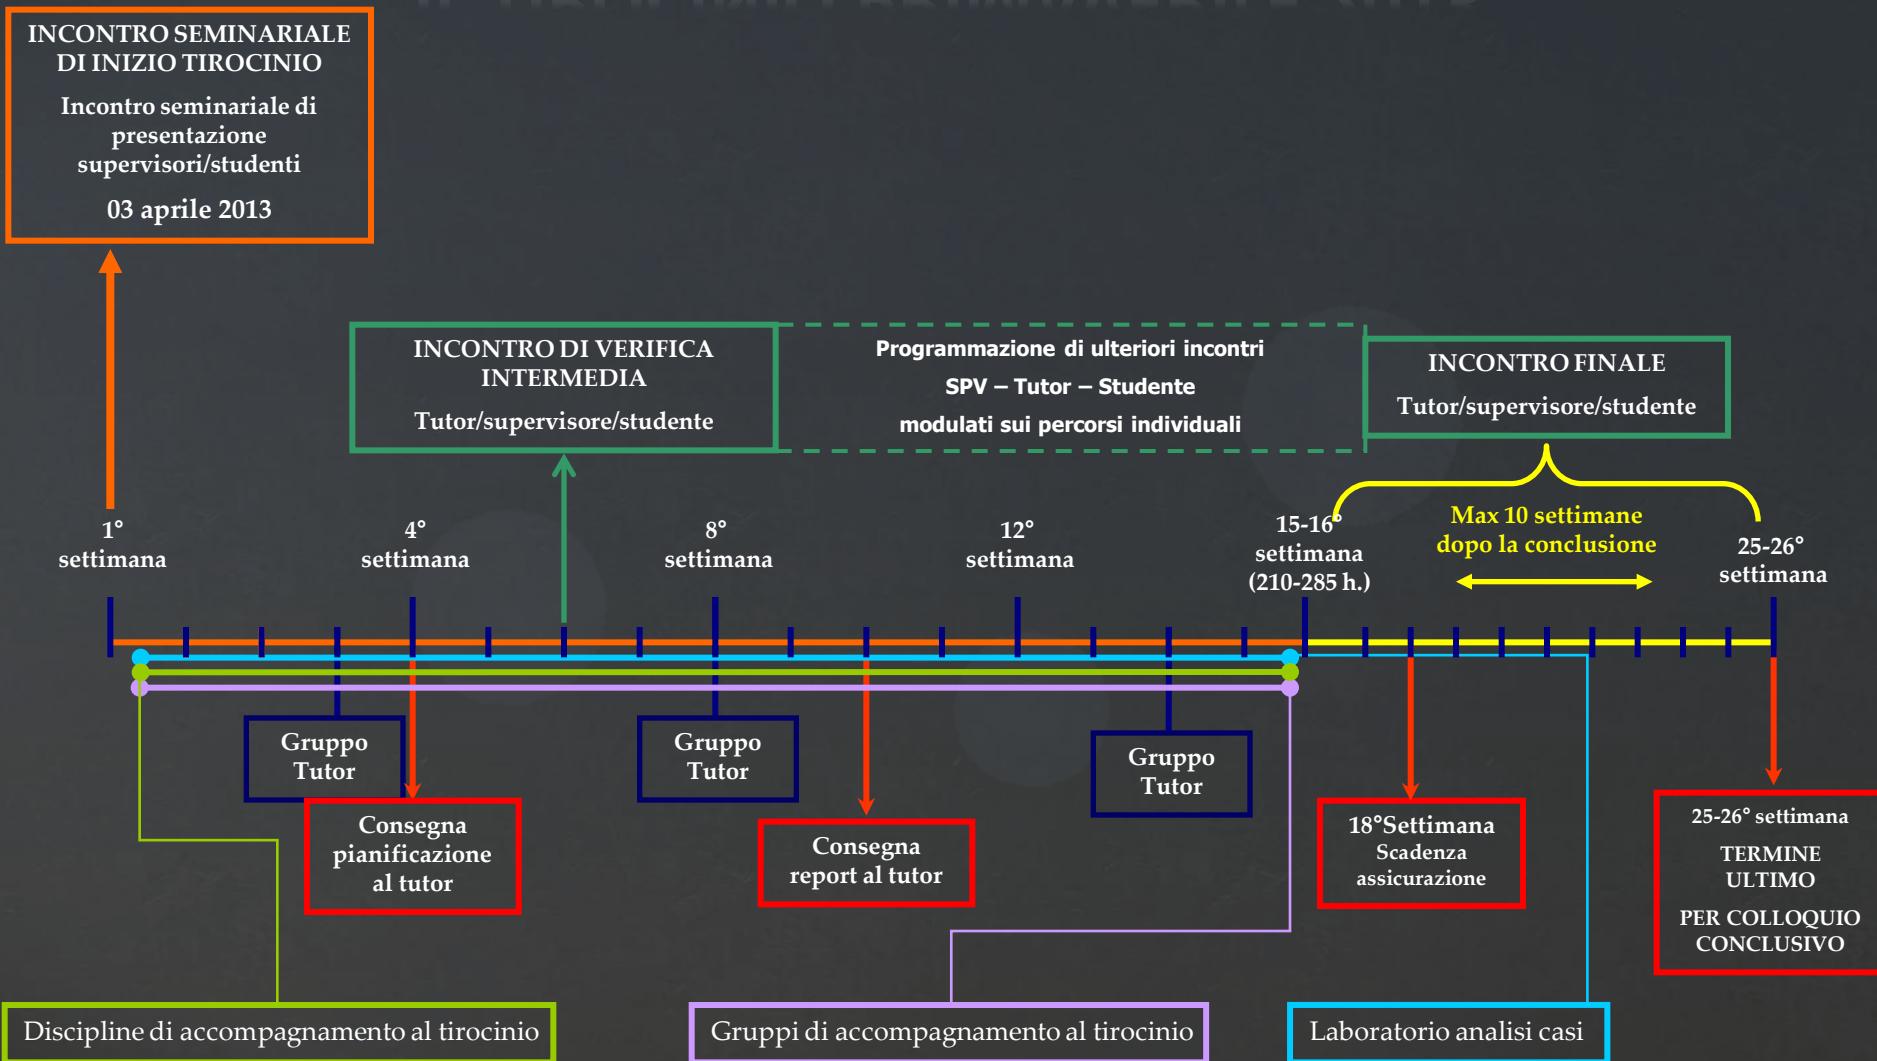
INCONTRO SEMINARIALE DI INIZIO TIROCINIO

Incontro seminariale di presentazione supervisori/studenti

03 aprile 2013

INCONTRO DI VERIFICA INTERMEDIA

Tutor/supervisore/studente

Programmazione di ulteriori incontri

SPV – Tutor – Studente

modulati sui percorsi individuali

INCONTRO FINALE

Tutor/supervisore/studente

Max 10 settimane dopo la conclusione

1° settimana

4° settimana

8° settimana

12° settimana

15-16° settimana (210-285 h.)

25-26° settimana

Gruppo Tutor

Consegna pianificazione al tutor

Gruppo Tutor

Consegna report al tutor

Gruppo Tutor

18°Settimana Scadenza assicurazione

25-26° settimana

TERMINE ULTIMO

PER COLLOQUIO CONCLUSIVO

Discipline di accompagnamento al tirocinio

Gruppi di accompagnamento al tirocinio

Laboratorio analisi casi